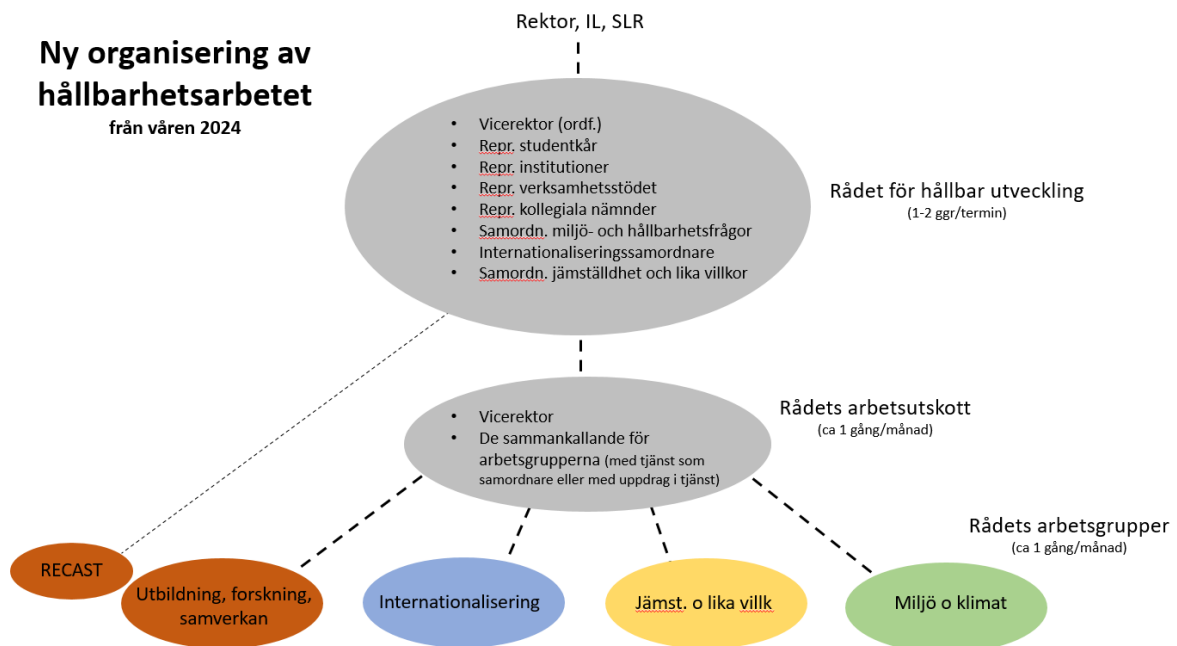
Ny organisering av hållbarhetsarbetet
från våren 2024

Rektor, IL, SLR

- Vicerektor (ordf.)
- Repr. studentkår
- Repr. institutioner
- Repr. verksamhetsstödet
- Repr. kollegiala nämnder
- Samordn. miljö- och hållbarhetsfrågor
- Internationaliseringssamordnare
- Samordn. jämställdhet och lika villkor

Rådet för hållbar utveckling
(1-2 ggr/termin)

- Vicerektor
- De sammankallande för arbetsgrupperna (med tjänst som samordnare eller med uppdrag i tjänst)

Rådets arbetsutskott
(ca 1 gång/månad)

Rådets arbetsgrupper
(ca 1 gång/månad)

RECAST

Utbildning, forskning, samverkan

Internationalisering

Jämst. o lika villk

Miljö o klimat